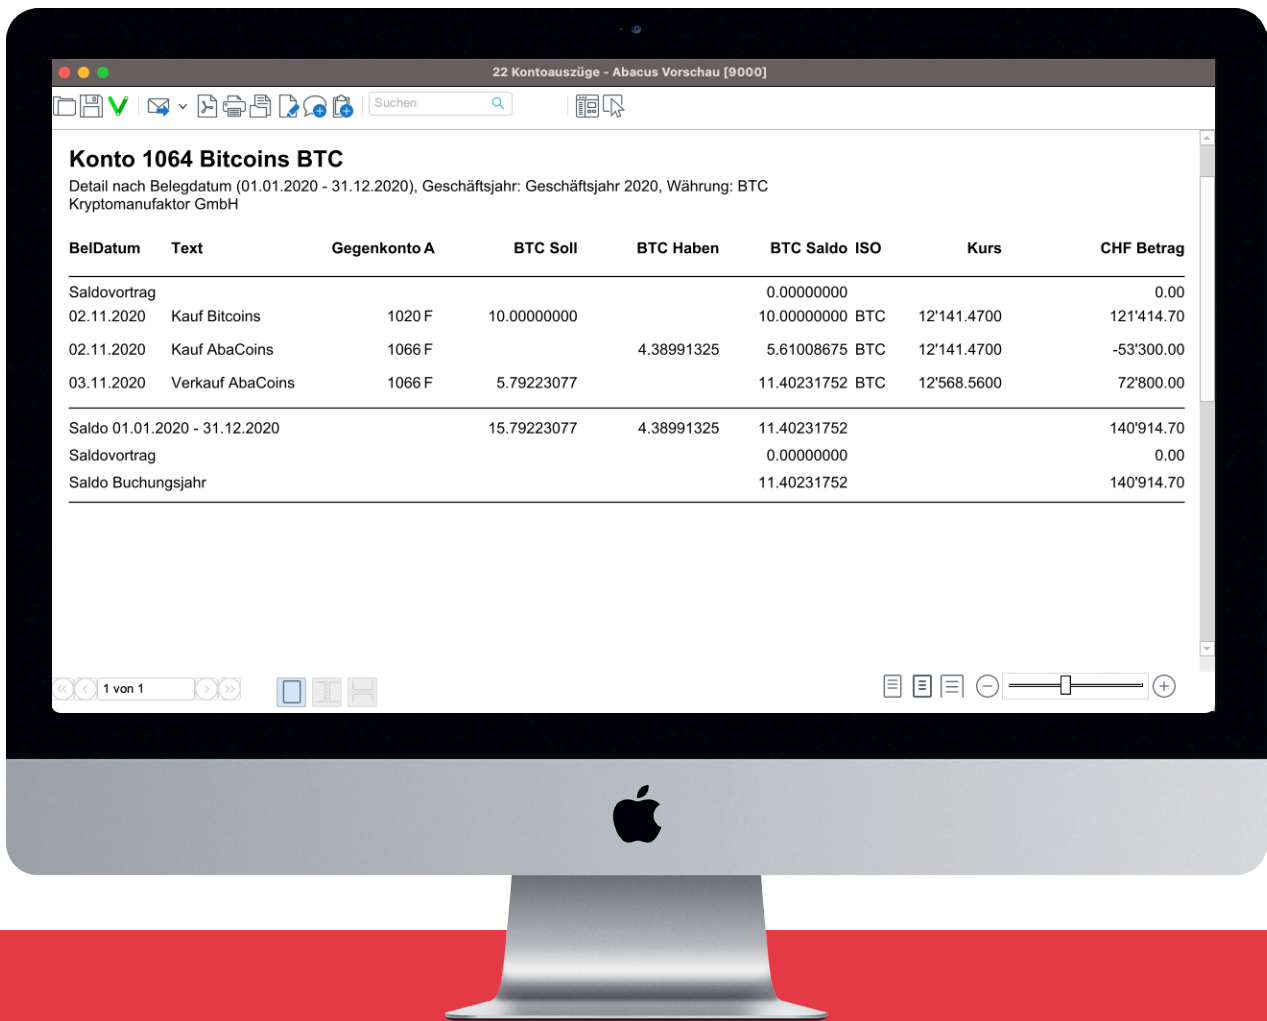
22 Kontoauszüge - Abacus Vorschau [9000]

Suchen

Konto 1064 Bitcoins BTC

Detail nach Belegdatum (01.01.2020 - 31.12.2020), Geschäftsjahr: Geschäftsjahr 2020, Währung: BTC
Kryptomanufaktor GmbH

| BelDatum | Text | Gegenkonto A | BTC Soll | BTC Haben | BTC Saldo | ISO | Kurs | CHF Betrag |
|---|---|---|---|---|---|---|---|---|
| Saldovortrag | | | | | 0.00000000 | | | 0.00 |
| 02.11.2020 | Kauf Bitcoins | 1020 F | 10.00000000 | | 10.00000000 | BTC | 12'141.4700 | 121'414.70 |
| 02.11.2020 | Kauf AbaCoins | 1066 F | | 4.38991325 | 5.61008675 | BTC | 12'141.4700 | -53'300.00 |
| 03.11.2020 | Verkauf AbaCoins | 1066 F | 5.79223077 | | 11.40231752 | BTC | 12'568.5600 | 72'800.00 |
| Saldo 01.01.2020 - 31.12.2020 | | | 15.79223077 | 4.38991325 | 11.40231752 | | | 140'914.70 |
| Saldovortrag | | | | | 0.00000000 | | | 0.00 |
| Saldo Buchungsjahr | | | | | 11.40231752 | | | 140'914.70 |

1 von 1